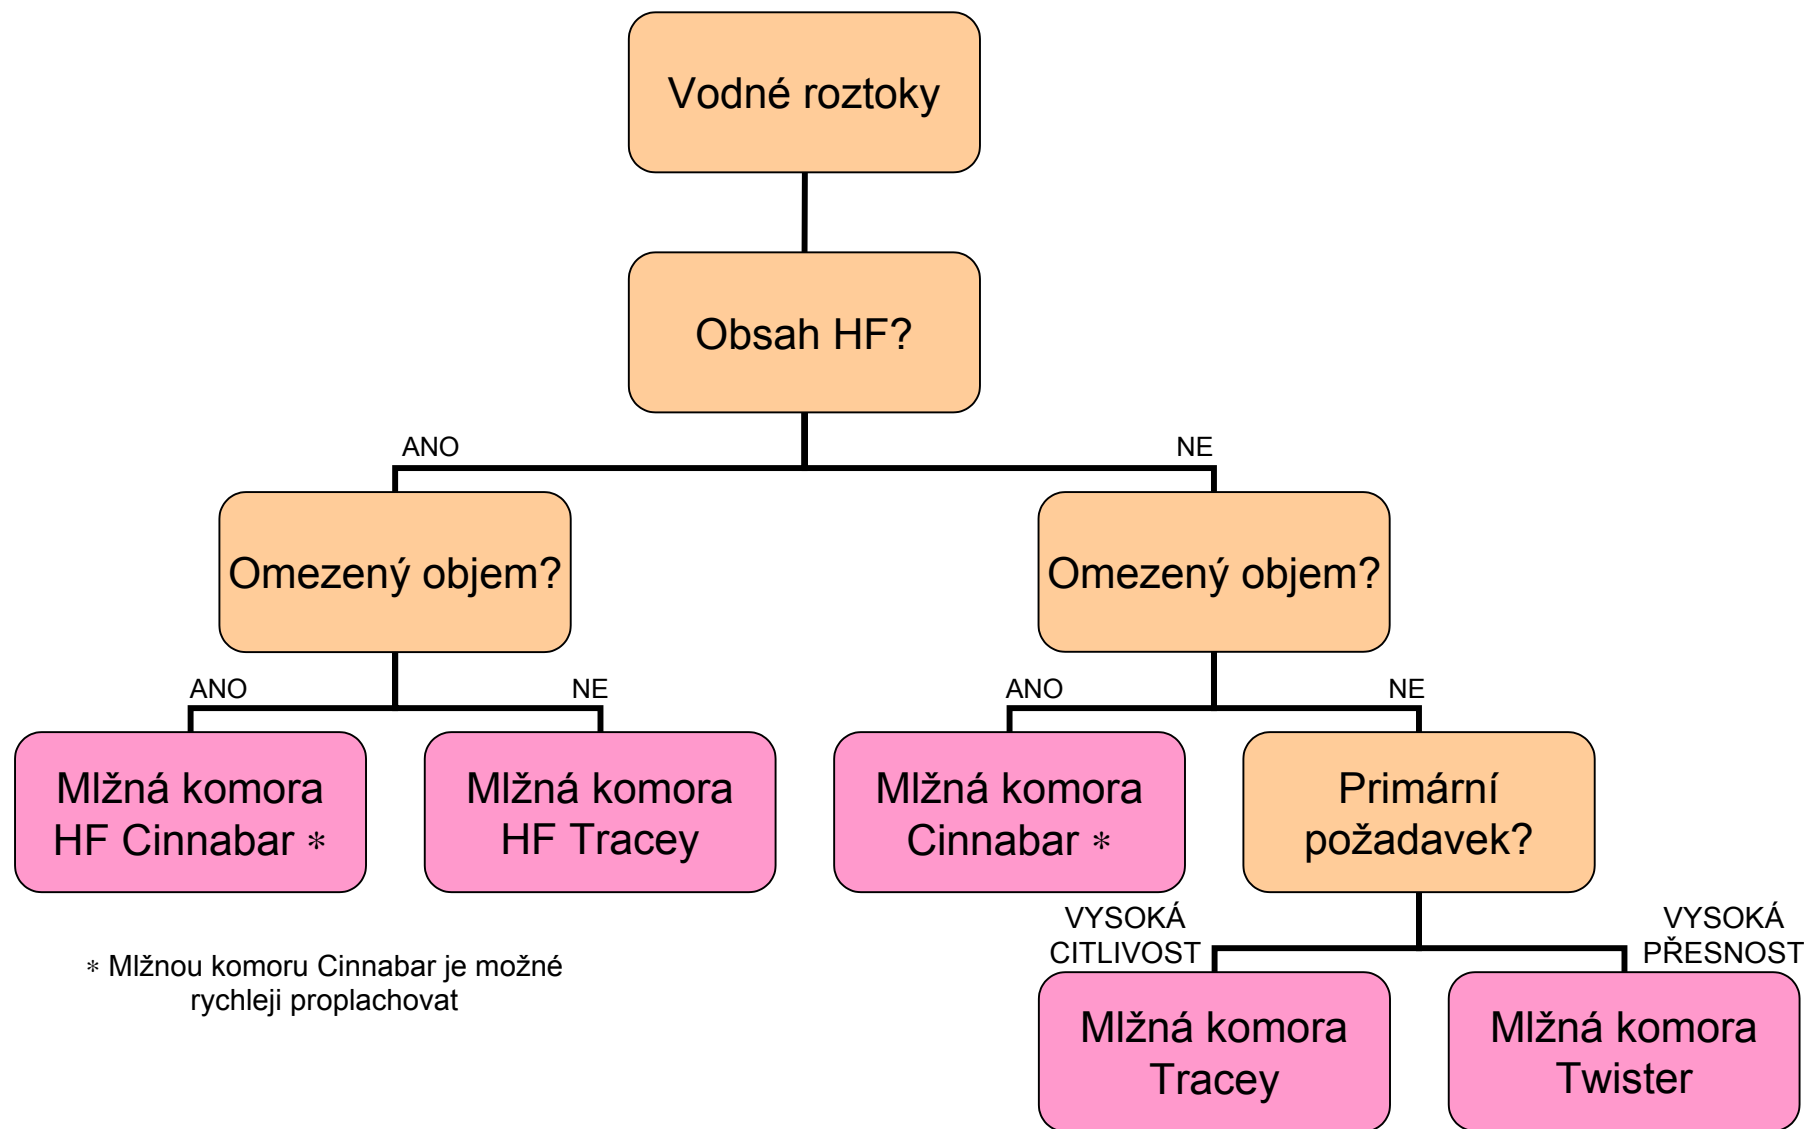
Vodné roztoky

Obsah HF?

ANO

NE

Omezený objem?

Omezený objem?

ANO

NE

ANO

NE

Mlžná komora HF Cinnabar ∗

Mlžná komora HF Tracey

Mlžná komora Cinnabar ∗

Primární požadavek?

VYSOKÁ CITLIVOST

VYSOKÁ PŘESNOST

Mlžná komora Tracey

Mlžná komora Twister

∗ Mlžnou komoru Cinnabar je možné rychleji proplachovat